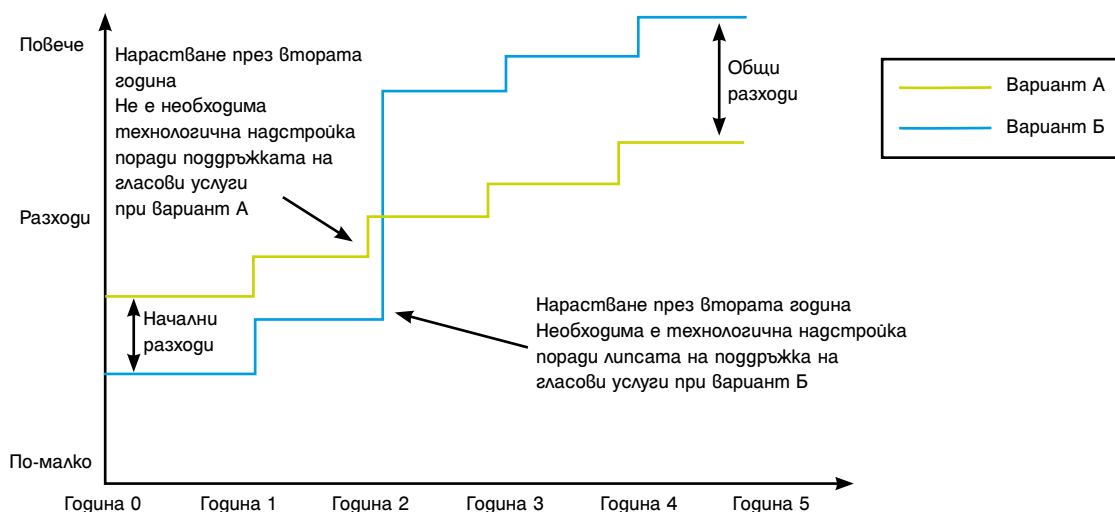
Повече

Разходи

По-малко

Нарастване през втората година
Не е необходима технологична надстройка поради поддръжката на гласови услуги при вариант А

Общи разходи

Вариант А
Вариант Б

Начални разходи

Нарастване през втората година
Необходима е технологична надстройка поради липсата на поддръжка на гласови услуги при вариант Б

Година 0
Година 1
Година 2
Година 3
Година 4
Година 5